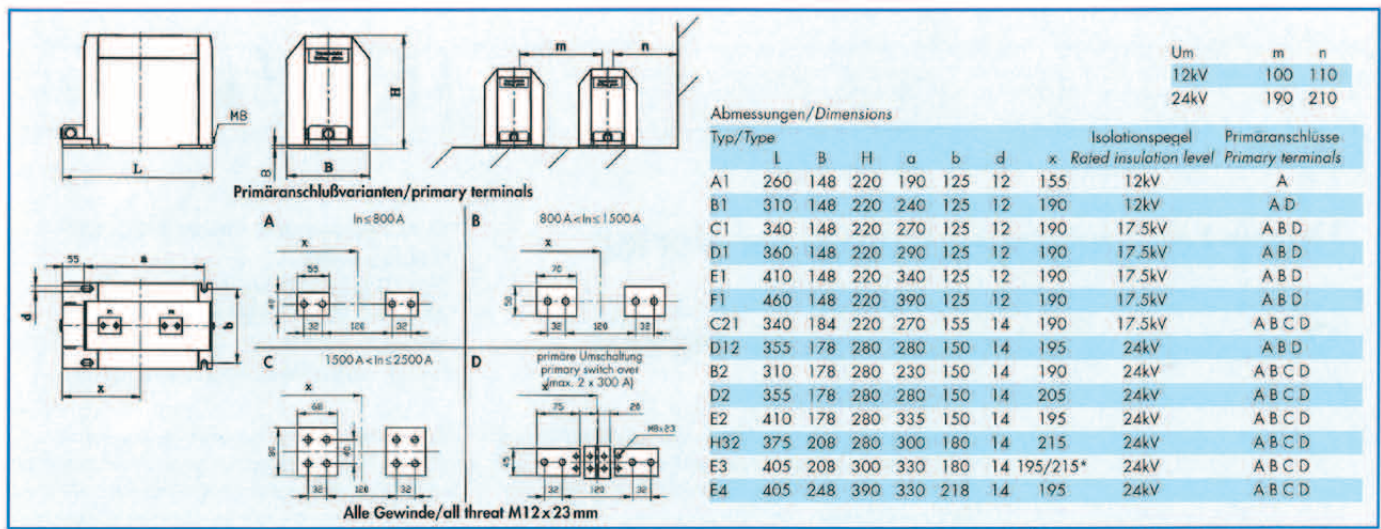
MB

L

H

B

B

m n

| Um | m | n |
|---|---|---|
| 12kV | 100 | 110 |
| 24kV | 190 | 210 |

Primäranschlußvarianten/primary terminals

A $In \leq 800A$

B $800A < In \leq 1500A$

C $1500A < In \leq 2500A$

D primäre Umschaltung primary switch over (max. 2 x 300 A)

55 a d b x

x 55 47 32 120 32

x 70 50 32 120 32

x 68 80 40 32 120 32

x 75 28 M8x23 45 32 120 32

Alle Gewinde/all threat M12 x 23 mm

Abmessungen/Dimensions

| Typ/Type | L | B | H | a | b | d | x | Isolationspegel Rated insulation level | Primäranschlüsse Primary terminals |
|---|---|---|---|---|---|---|---|---|---|
| A1 | 260 | 148 | 220 | 190 | 125 | 12 | 155 | 12kV | A |
| B1 | 310 | 148 | 220 | 240 | 125 | 12 | 190 | 12kV | A D |
| C1 | 340 | 148 | 220 | 270 | 125 | 12 | 190 | 17.5kV | A B D |
| D1 | 360 | 148 | 220 | 290 | 125 | 12 | 190 | 17.5kV | A B D |
| E1 | 410 | 148 | 220 | 340 | 125 | 12 | 190 | 17.5kV | A B D |
| F1 | 460 | 148 | 220 | 390 | 125 | 12 | 190 | 17.5kV | A B D |
| C21 | 340 | 184 | 220 | 270 | 155 | 14 | 190 | 17.5kV | A B C D |
| D12 | 355 | 178 | 280 | 280 | 150 | 14 | 195 | 24kV | A B D |
| B2 | 310 | 178 | 280 | 230 | 150 | 14 | 190 | 24kV | A B C D |
| D2 | 355 | 178 | 280 | 280 | 150 | 14 | 205 | 24kV | A B C D |
| E2 | 410 | 178 | 280 | 335 | 150 | 14 | 195 | 24kV | A B C D |
| H32 | 375 | 208 | 280 | 300 | 180 | 14 | 215 | 24kV | A B C D |
| E3 | 405 | 208 | 300 | 330 | 180 | 14 | 195/215* | 24kV | A B C D |
| E4 | 405 | 248 | 390 | 330 | 218 | 14 | 195 | 24kV | A B C D |